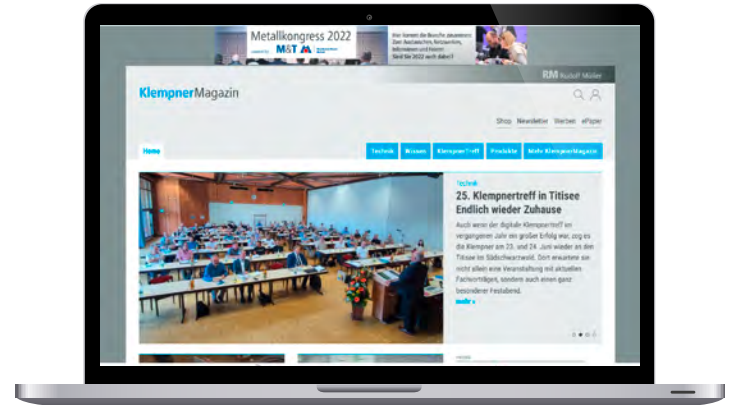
Metallkongress 2022

M&T

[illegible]

RM Rudolf Müller

KlempnerMagazin

Shop Newsletter Werben ePaper

Home

Technik Wissen Klempnertreff Produkte Mehr KlempnerMagazin

Technik

25. Klempnertreff in Titisee Endlich wieder Zuhause

Auch wenn der digitale Klempnertreff im vergangenen Jahr ein großer Erfolg war, zog es die Klempner am 23. und 24. Juni wieder an den Titisee im Südschwarzwald. Dort erwartete sie nicht allein eine Veranstaltung mit aktuellen Fachvorträgen, sondern auch einen ganz besondere Festabend.

mehr »